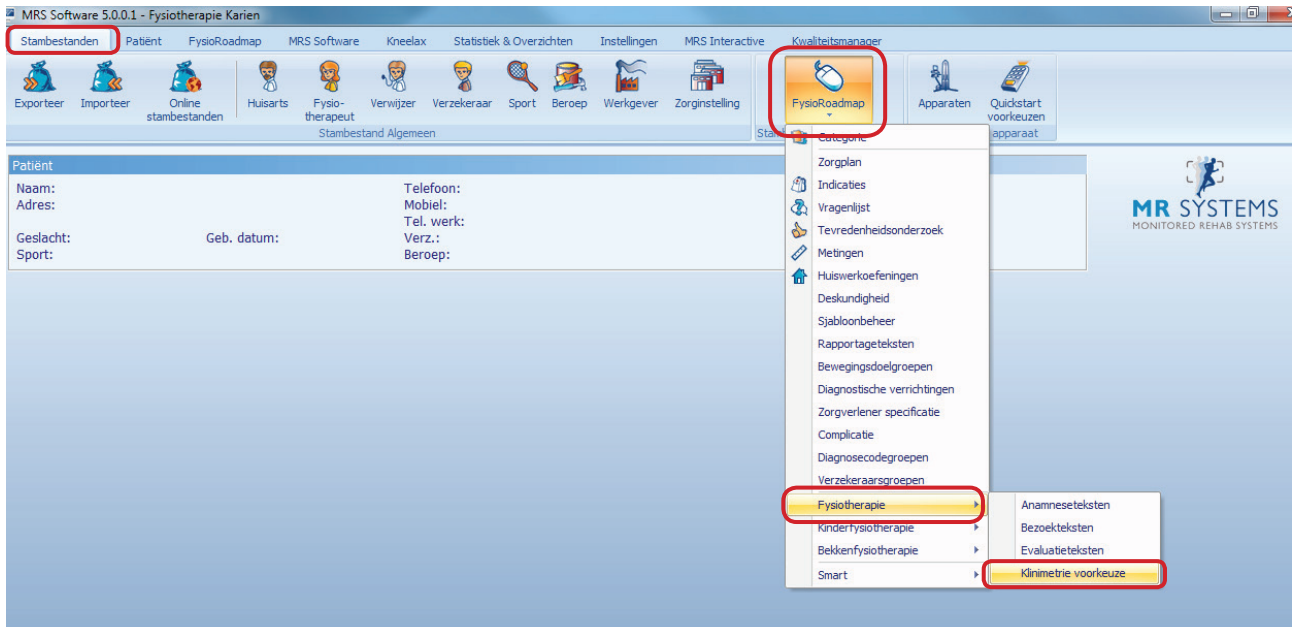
MRS Software 5.0.0.1 - Fysiotherapie Karien

Stambestanden Patiënt FysioRoadmap MRS Software Kneelax Statistiek & Overzichten Instellingen MRS Interactive Kwaliteitsmanager

Exporteer Importeer Online stambestanden Huisarts Fysio-therapeut Verwijzer Verzekeraar Sport Beroep Werkgever Zorginstelling FysioRoadmap Apparaten Quickstart voorkeuzen

Stambestand Algemeen Stam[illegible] apparaat

Patiënt
Naam: Telefoon:
Adres: Mobiel:
Tel. werk:
Geslacht: Geb. datum: Verz.:
Sport: Beroep:

MR SYSTEMS
MONITORED REHAB SYSTEMS

Categorie
Zorgplan
Indicaties
Vragenlijst
Tevredenheidsonderzoek
Metingen
Huiswerkoefeningen
Deskundigheid
Sjabloonbeheer
Rapportageteksten
Bewegingsdoelgroepen
Diagnostische verrichtingen
Zorgverlener specificatie
Complicatie
Diagnosecodegroepen
Verzekeraarsgroepen
Fysiotherapie
Kinderfysiotherapie
Bekkenfysiotherapie
Smart

Anamneseteksten
Bezoekteksten
Evaluatieteksten
Klinimetrie voorkeuze